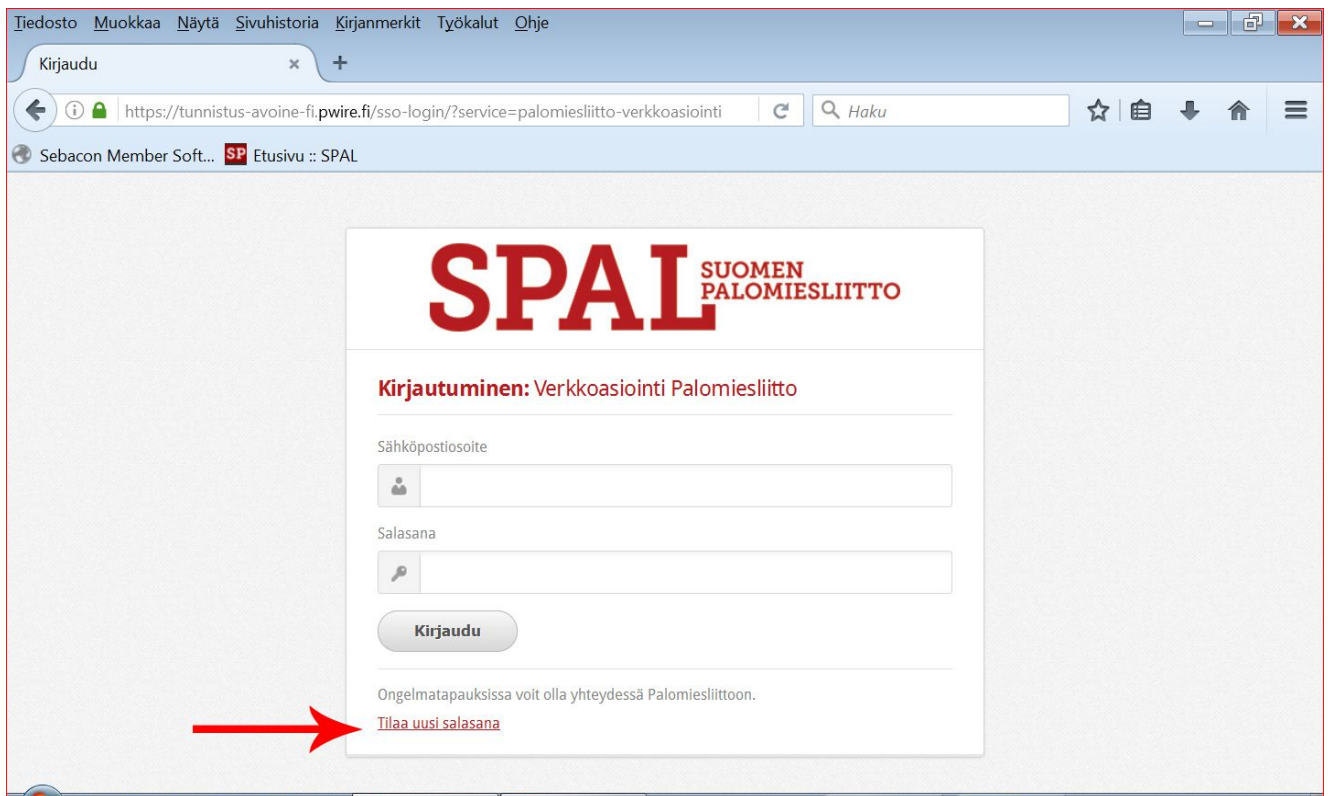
Tiedosto Muokkaa Näytä Sivuhistoria Kirjanmerkit Työkalut Ohje

Kirjaudu ×
+

https://tunnistus-avoine-fi.pwire.fi/sso-login/?service=palomiesliitto-verkkoasiointi

Haku

Sebacon Member Soft... SP Etusivu :: SPAL

SPAL SUOMEN PALOMIESLIITTO

Kirjautuminen: Verkkoasiointi Palomiesliitto

Sähköpostiosoite

Salasana

Kirjaudu

Ongelmatapauksissa voit olla yhteydessä Palomiesliittoon.

Tilaa uusi salasana